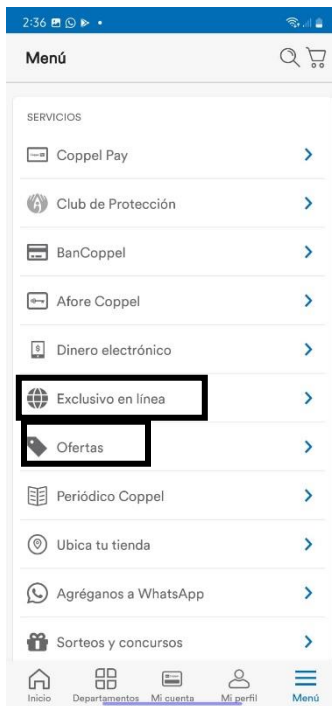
2:36

Menú

SERVICIOS

Coppel Pay

Club de Protección

BanCoppel

Afore Coppel

Dinero electrónico

Exclusivo en línea

Ofertas

Periódico Coppel

Ubica tu tienda

Agréganos a WhatsApp

Sorteos y concursos

Inicio Departamentos Mi cuenta Mi perfil Menú